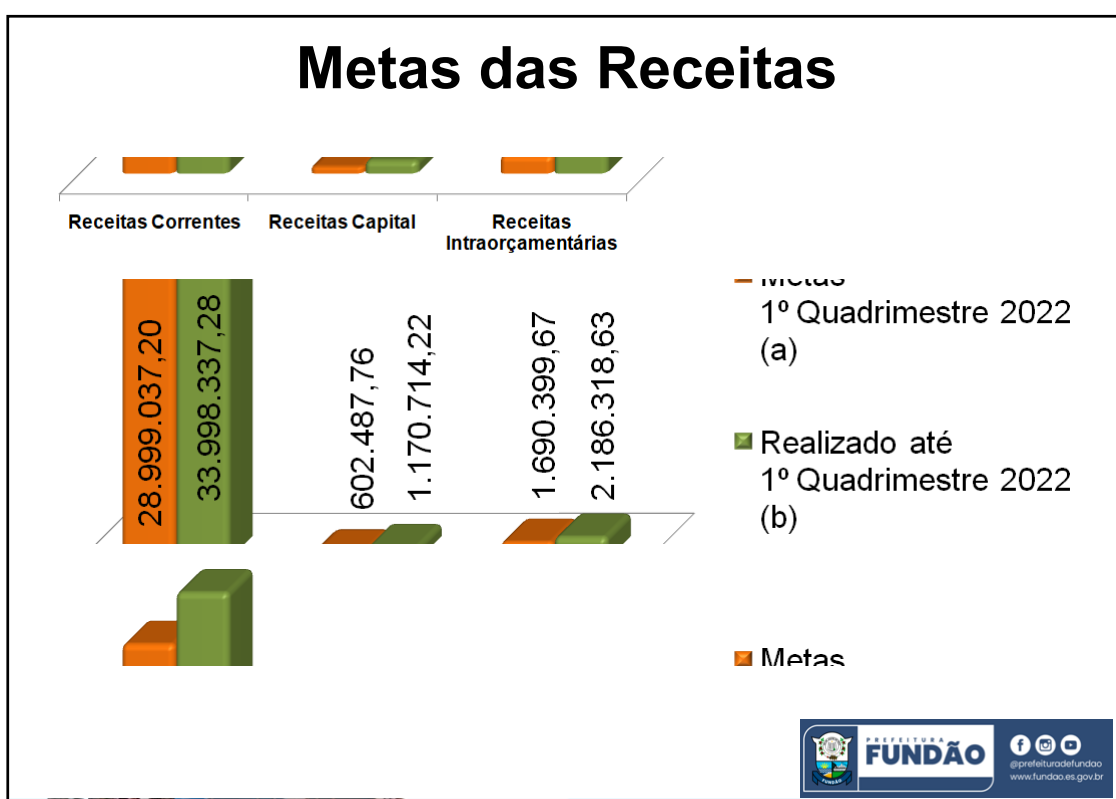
Metas das Receitas

Receitas Correntes
Receitas Capital
Receitas Intraorçamentárias

28.999.037,20
33.998.337,28
602.487,76
1.170.714,22
1.690.399,67
2.186.318,63

Metas 1º Quadrimestre 2022 (a)

Realizado até 1º Quadrimestre 2022 (b)

Metas

PREFEITURA FUNDÃO
@prefeiturafundao
www.fundao.es.gov.br